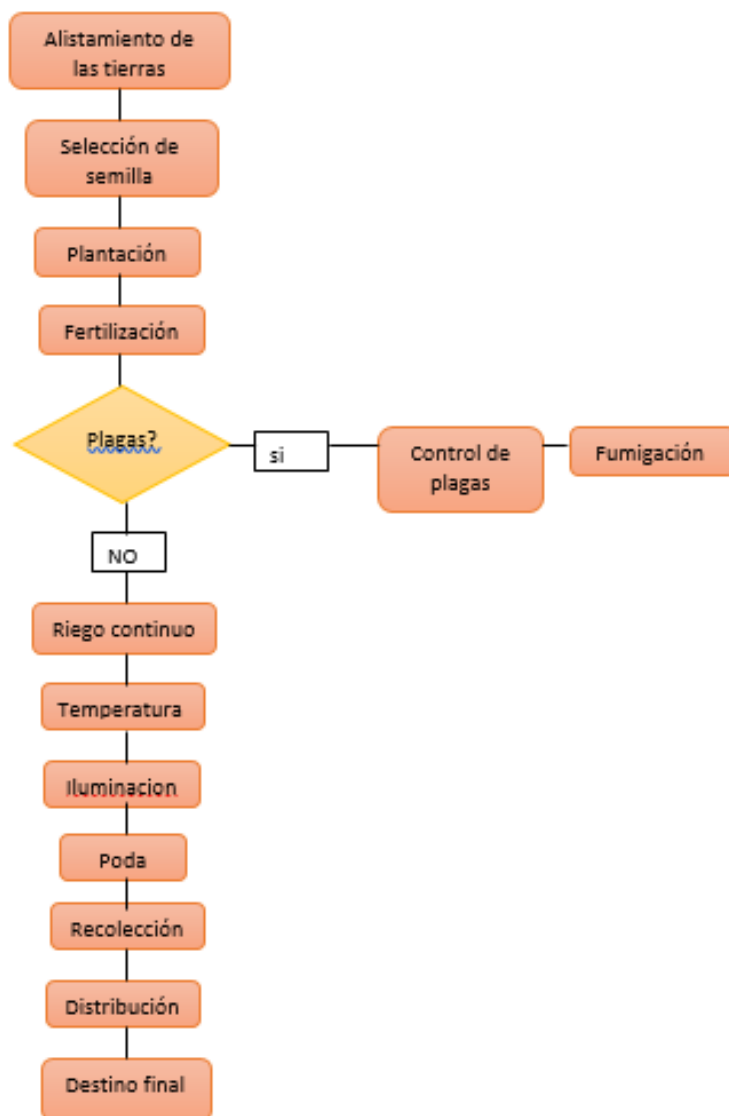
Alistamiento de las tierras

Selección de semilla

Plantación

Fertilización

Plagas?

si

Control de plagas

Fumigación

NO

Riego continuo

Temperatura

Iluminacion

Poda

Recolección

Distribución

Destino final